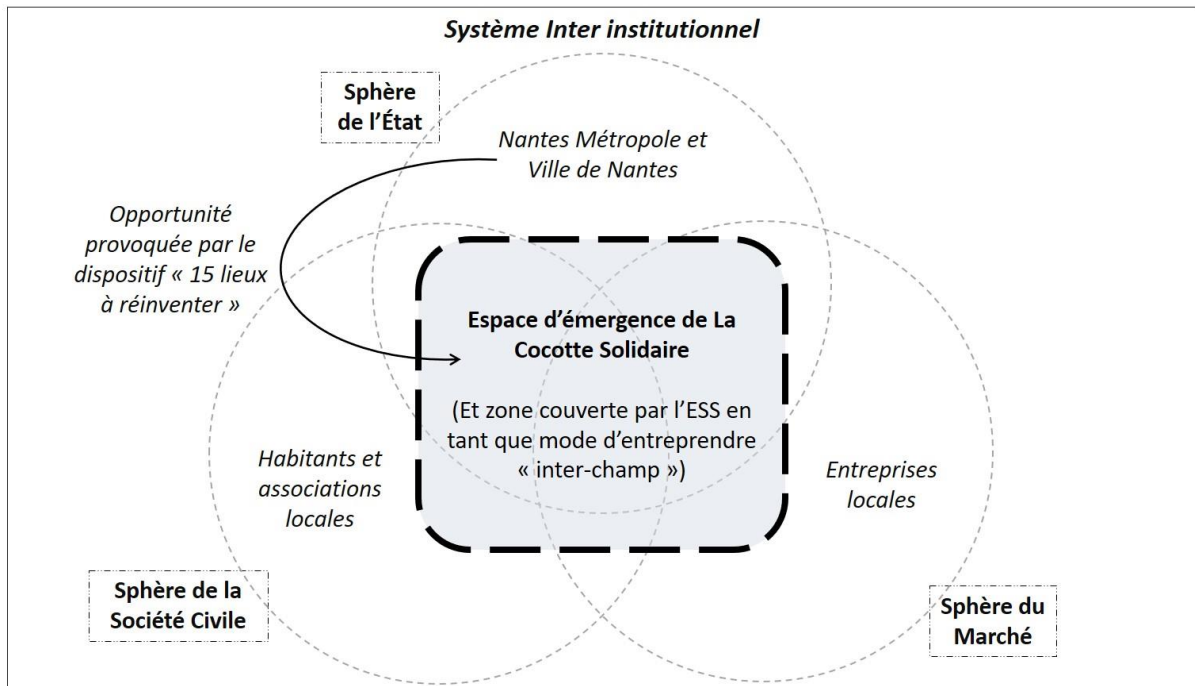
Système Inter institutionnel

Sphère de l'État

Nantes Métropole et Ville de Nantes

Opportunité provoquée par le dispositif « 15 lieux à réinventer »

Espace d'émergence de La Cocotte Solidaire

(Et zone couverte par l'ESS en tant que mode d'entreprendre « inter-champ »)

Habitants et associations locales

Entreprises locales

Sphère de la Société Civile

Sphère du Marché